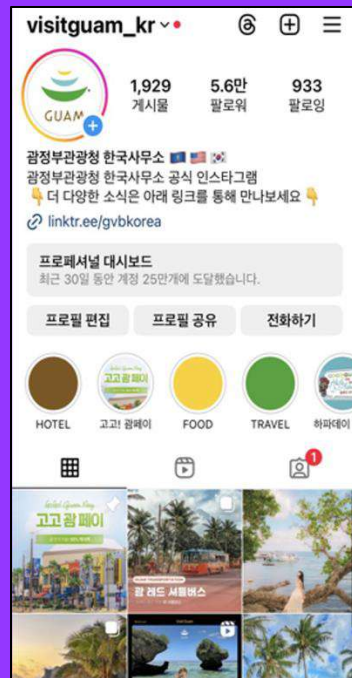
visitguam_kr

GUAM

1,929
게시물

5.6만
팔로워

933
팔로잉

괌정부관광청 한국사무소 🇬🇺🇺🇸🇰🇷
괌정부관광청 한국사무소 공식 인스타그램
👇더 다양한 소식은 아래 링크를 통해 만나보세요👇
linktr.ee/gvbkorea

프로페셔널 대시보드
최근 30일 동안 계정 25만개에 도달했습니다.

프로필 편집
프로필 공유
전화하기

HOTEL
고고! 괌페이
FOOD
TRAVEL
하파데이

1

고고 괌 페이

괌 레드 셔틀버스